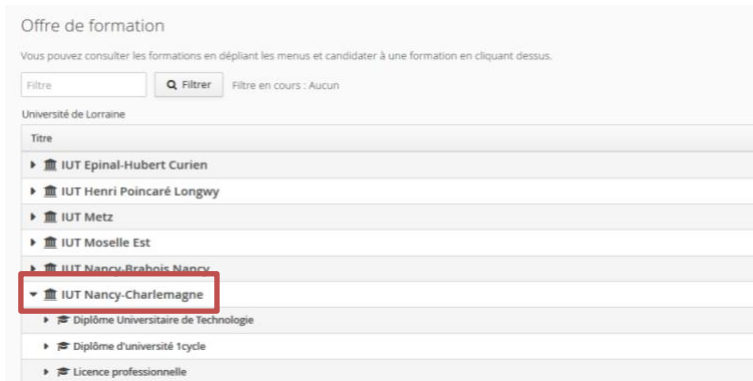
Offre de formation

Vous pouvez consulter les formations en dépliant les menus et candidater à une formation en cliquant dessus.

Filtre

Filtrer

Filtre en cours : Aucun

Université de Lorraine

| Titre |
|---|
| IUT Epinal-Hubert Curien |
| IUT Henri Poincaré Longwy |
| IUT Metz |
| IUT Moselle Est |
| IUT Nancy-Brabois Nancy |
| IUT Nancy-Charlemagne |
| Diplôme Universitaire de Technologie |
| Diplôme d'université 1cycle |
| Licence professionnelle |